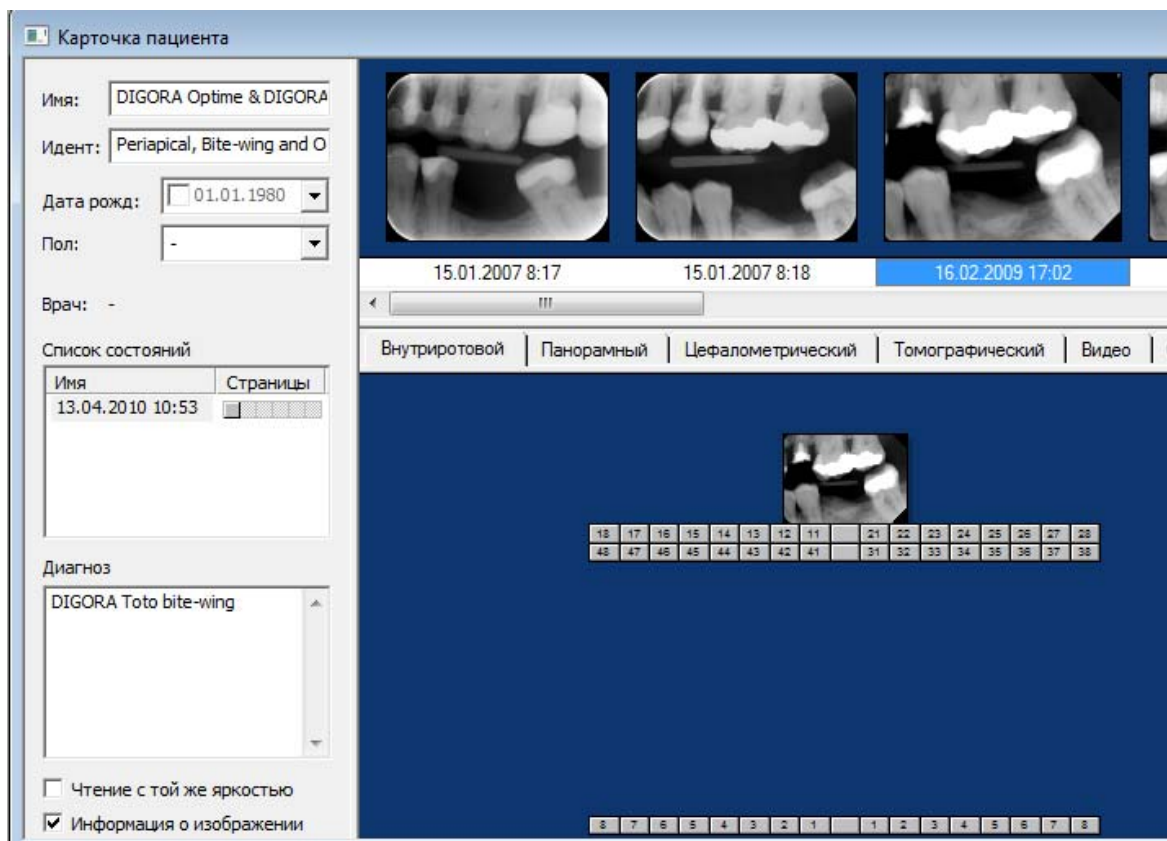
Карточка пациента

Имя: DIGORA Optime & DIGORA

Идент: Periapical, Bite-wing and O

Дата рожд: 01.01.1980

Пол: -

Врач: -

Список состояний

| Имя | Страницы |
|---|---|
| 13.04.2010 10:53 | |

Диагноз

DIGORA Toto bite-wing

Чтение с той же яркостью

Информация о изображении

15.01.2007 8:17 15.01.2007 8:18 16.02.2009 17:02

Внутриротовой | Панорамный | Цефалометрический | Томографический | Видео

| 18 | 17 | 16 | 15 | 14 | 13 | 12 | 11 | | 21 | 22 | 23 | 24 | 25 | 26 | 27 | 28 |
|---|---|---|---|---|---|---|---|---|---|---|---|---|---|---|---|---|
| 48 | 47 | 46 | 45 | 44 | 43 | 42 | 41 | | 31 | 32 | 33 | 34 | 35 | 36 | 37 | 38 |

| 8 | 7 | 6 | 5 | 4 | 3 | 2 | 1 | | 1 | 2 | 3 | 4 | 5 | 6 | 7 | 8 |
|---|---|---|---|---|---|---|---|---|---|---|---|---|---|---|---|---|